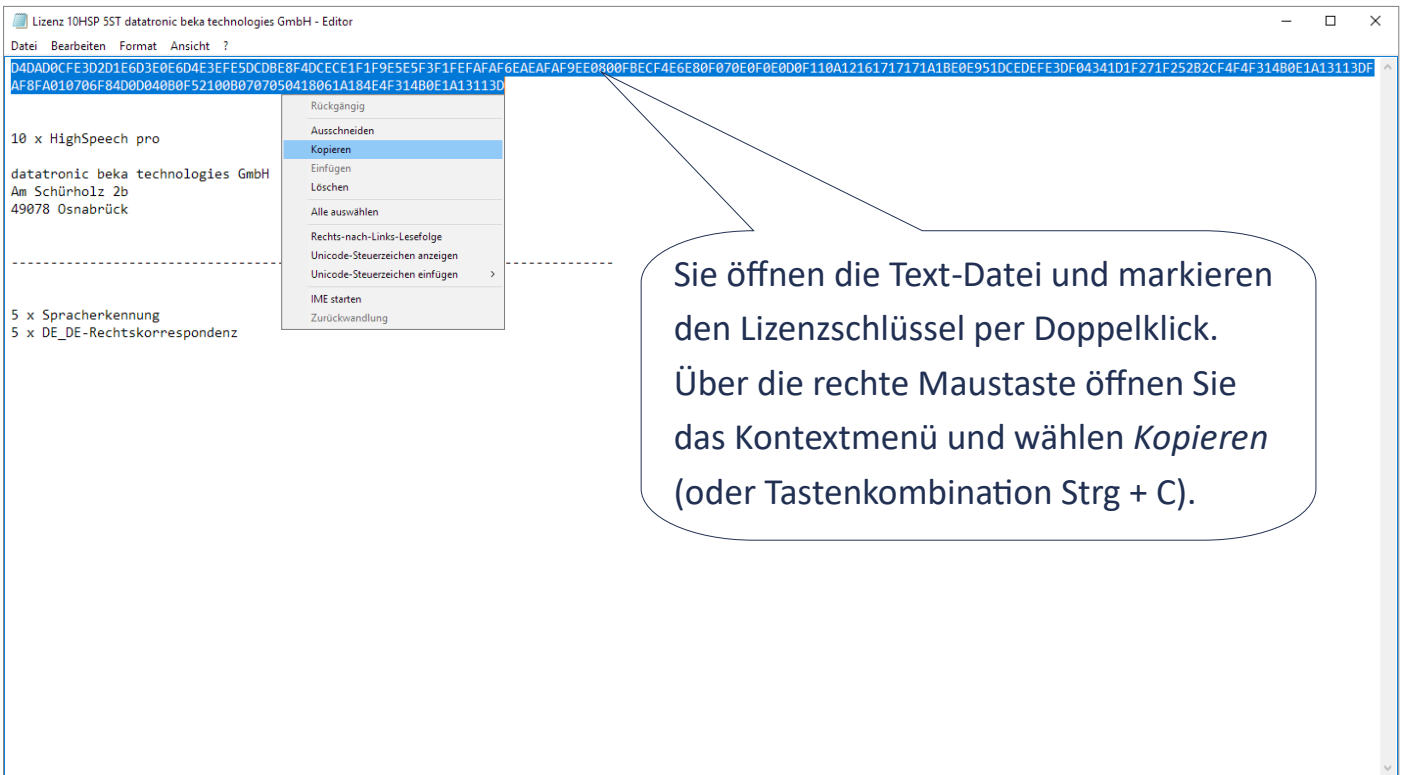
Lizenz 10HSP 5ST datatronic beka technologies GmbH - Editor

Datei Bearbeiten Format Ansicht ?

D4DAD0CFE3D2D1E6D3E0E6D4E3EFE5DCDBE8F4DCECE1F1F9E5E5F3F1FEFAFAF6EAEAFAF9EE0800FBECF4E6E80F070E0F0E0D0F110A12161717171A1BE0E951DCEDEFE3DF04341D1F271F252B2CF4F4F314B0E1A13113DF
AF8FA010706F84D0D040B0F52100B0707050418061A184E4F314B0E1A13113D

Rückgängig
Ausschneiden
Kopieren
Einfügen
Löschen
Alle auswählen
Rechts-nach-Links-Lesefolge
Unicode-Steuerzeichen anzeigen
Unicode-Steuerzeichen einfügen
IME starten
Zurückwandlung

10 x HighSpeech pro

datatronic beka technologies GmbH
Am Schürholz 2b
49078 Osnabrück

------------------------------------------------------------------------------

5 x Spracherkennung
5 x DE_DE-Rechtskorrespondenz

Sie öffnen die Text-Datei und markieren den Lizenzschlüssel per Doppelklick. Über die rechte Maustaste öffnen Sie das Kontextmenü und wählen *Kopieren* (oder Tastenkombination Strg + C).